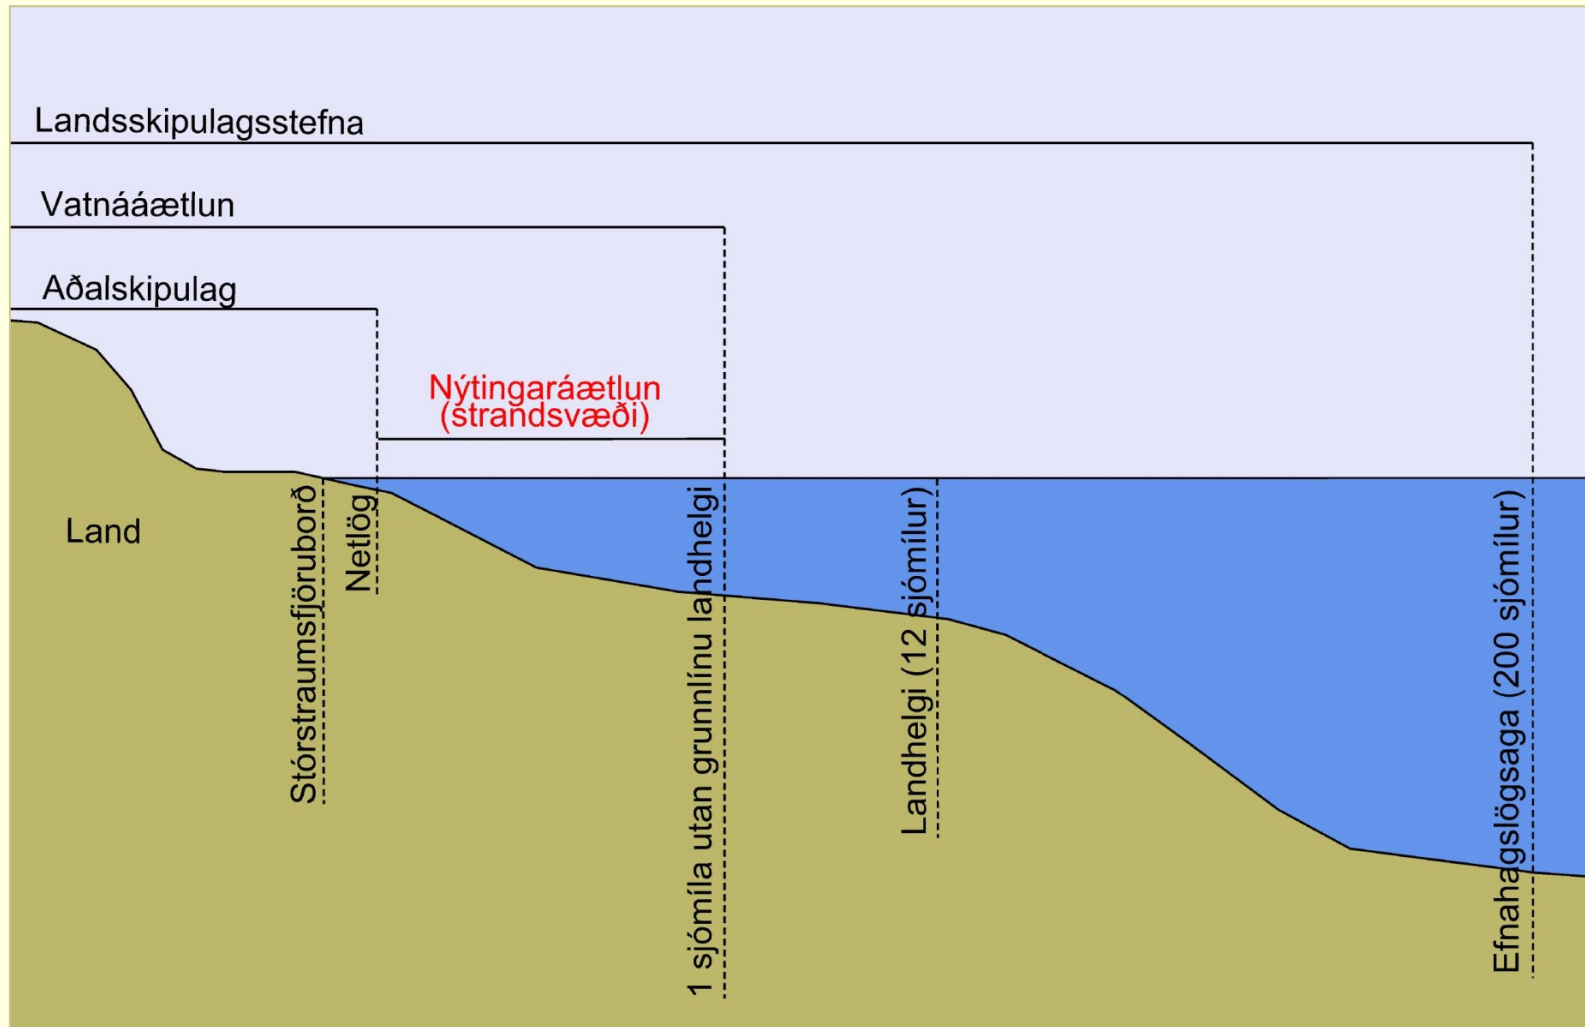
Landsskipulagsstefna

Vatnááætlun

Aðalskipulag

Nýtingaráætlun (strandsvæði)

Land

Stórstraumsfjöruborð

Netlög

1 sjómíla utan grunnlínu landhelgi

Landhelgi (12 sjómílur)

Efnahagslögsaga (200 sjómílur)